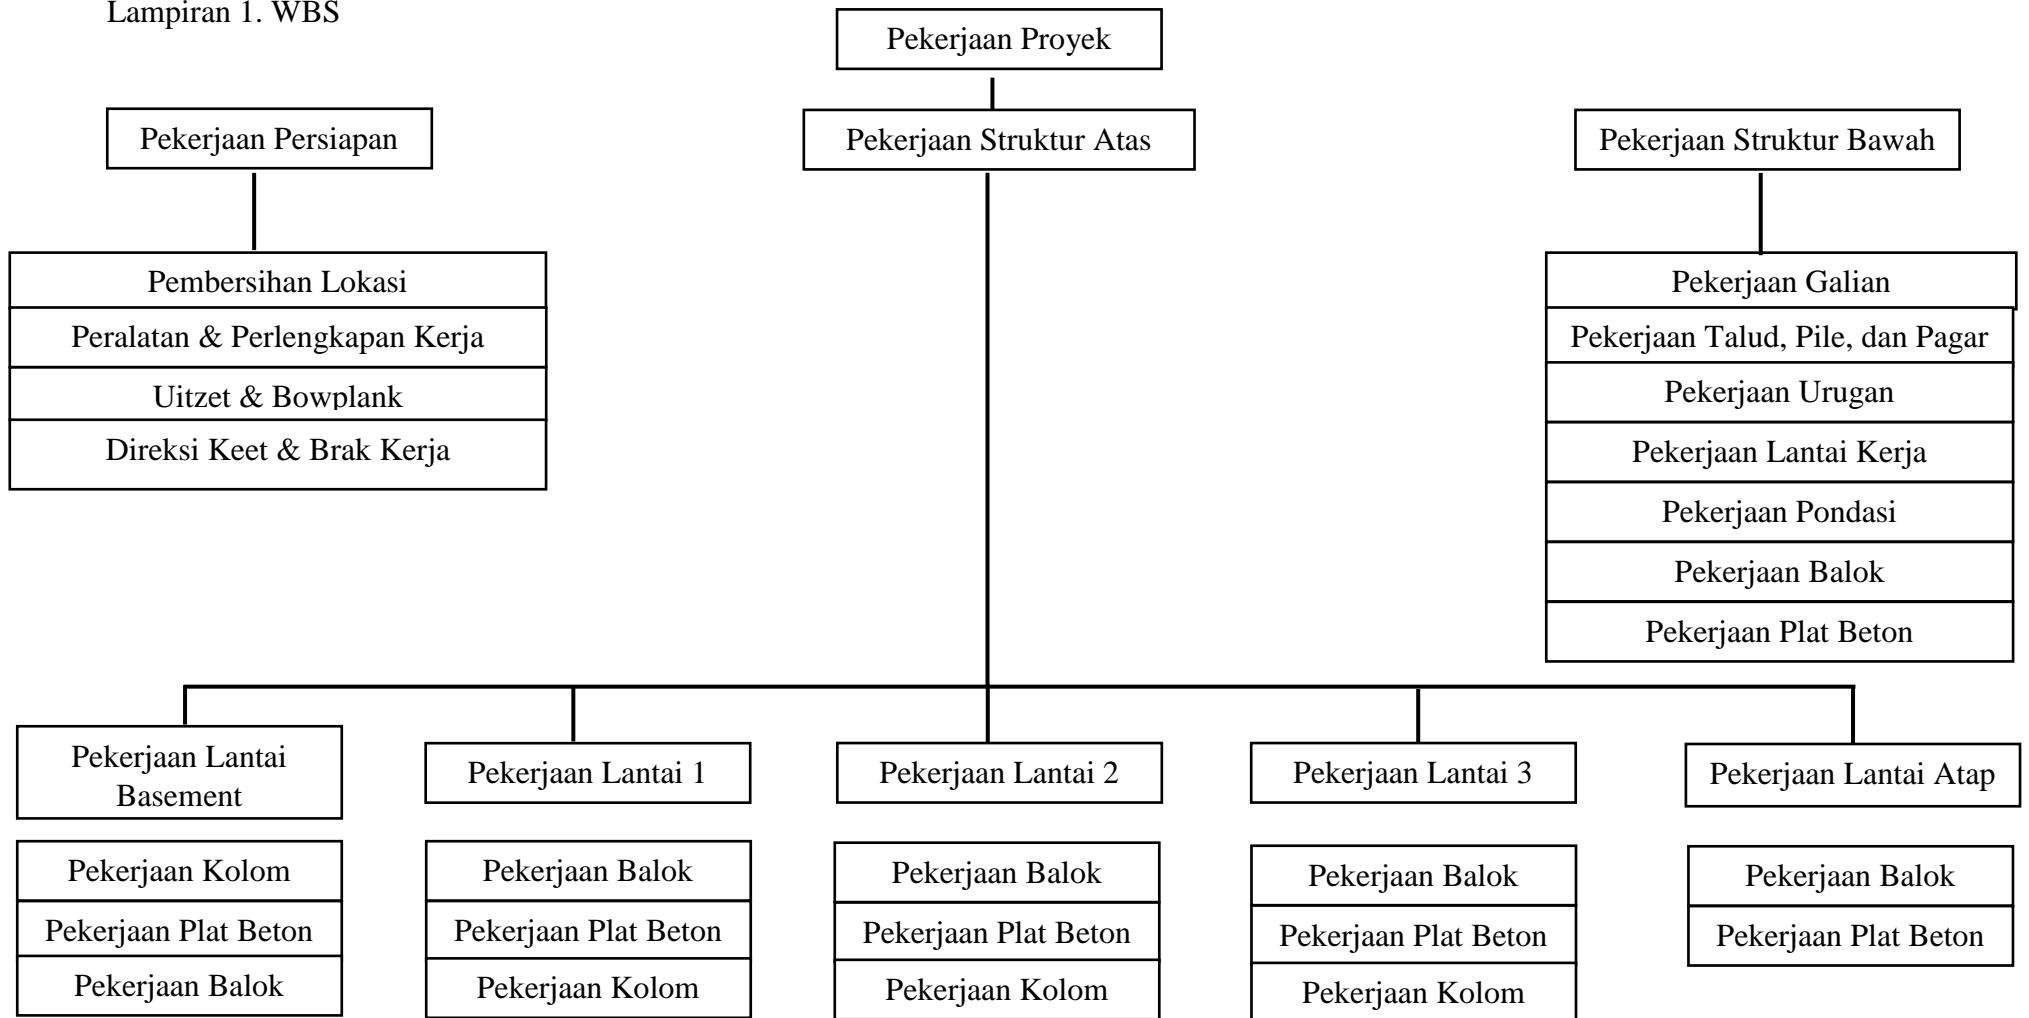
Lampiran 1. WBS

Pekerjaan Proyek

Pekerjaan Persiapan

Pekerjaan Struktur Atas

Pekerjaan Struktur Bawah

Pembersihan Lokasi

Peralatan & Perlengkapan Kerja

Uitzet & Bowplank

Direksi Keet & Brak Kerja

Pekerjaan Galian

Pekerjaan Talud, Pile, dan Pagar

Pekerjaan Urugan

Pekerjaan Lantai Kerja

Pekerjaan Pondasi

Pekerjaan Balok

Pekerjaan Plat Beton

Pekerjaan Lantai Basement

Pekerjaan Kolom

Pekerjaan Plat Beton

Pekerjaan Balok

Pekerjaan Lantai 1

Pekerjaan Balok

Pekerjaan Plat Beton

Pekerjaan Kolom

Pekerjaan Lantai 2

Pekerjaan Balok

Pekerjaan Plat Beton

Pekerjaan Kolom

Pekerjaan Lantai 3

Pekerjaan Balok

Pekerjaan Plat Beton

Pekerjaan Kolom

Pekerjaan Lantai Atap

Pekerjaan Balok

Pekerjaan Plat Beton